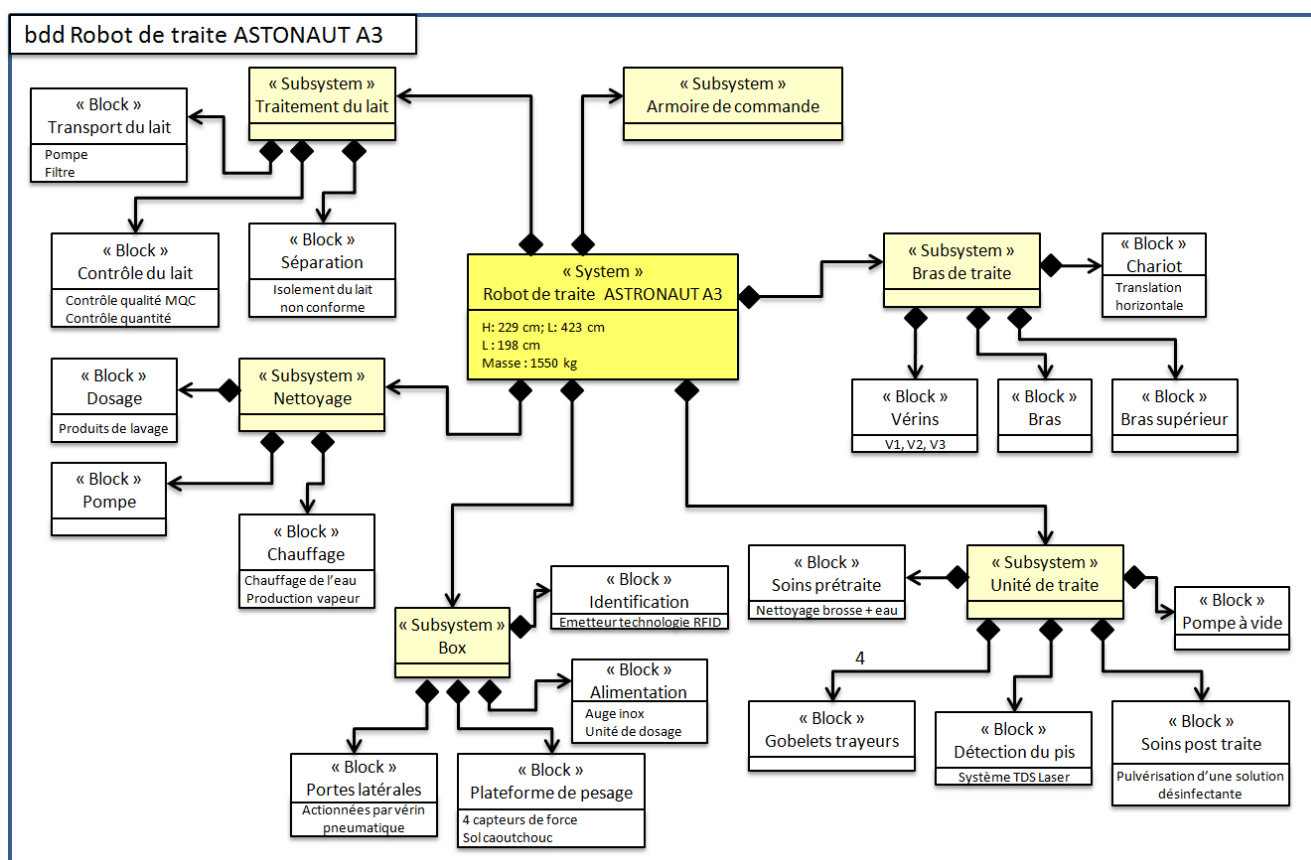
bdd Robot de traite ASTONAUT A3

« Subsystem »
Traitement du lait

« Subsystem »
Armoire de commande

« Block »
Transport du lait
Pompe
Filtre

« Block »
Contrôle du lait
Contrôle qualité MQC
Contrôle quantité

« Block »
Séparation
Isolement du lait non conforme

« System »
Robot de traite ASTRONAUT A3
H: 229 cm; L: 423 cm
L : 198 cm
Masse : 1550 kg

« Subsystem »
Bras de traite

« Block »
Chariot
Translation horizontale

« Block »
Vérins
V1, V2, V3

« Block »
Bras

« Block »
Bras supérieur

« Block »
Dosage
Produits de lavage

« Subsystem »
Nettoyage

« Block »
Pompe

« Block »
Chauffage
Chauffage de l'eau
Production vapeur

« Block »
Identification
Emetteur technologie RFID

« Subsystem »
Box

« Block »
Alimentation
Auge inox
Unité de dosage

« Block »
Portes latérales
Actionnées par vérin pneumatique

« Block »
Plateforme de pesage
4 capteurs de force
Sol caoutchouc

« Block »
Soins prétraite
Nettoyage brosse + eau

« Subsystem »
Unité de traite

« Block »
Pompe à vide

4

« Block »
Gobelets trayeurs

« Block »
Détection du pis
Système TDS Laser

« Block »
Soins post traite
Pulvérisation d'une solution désinfectante